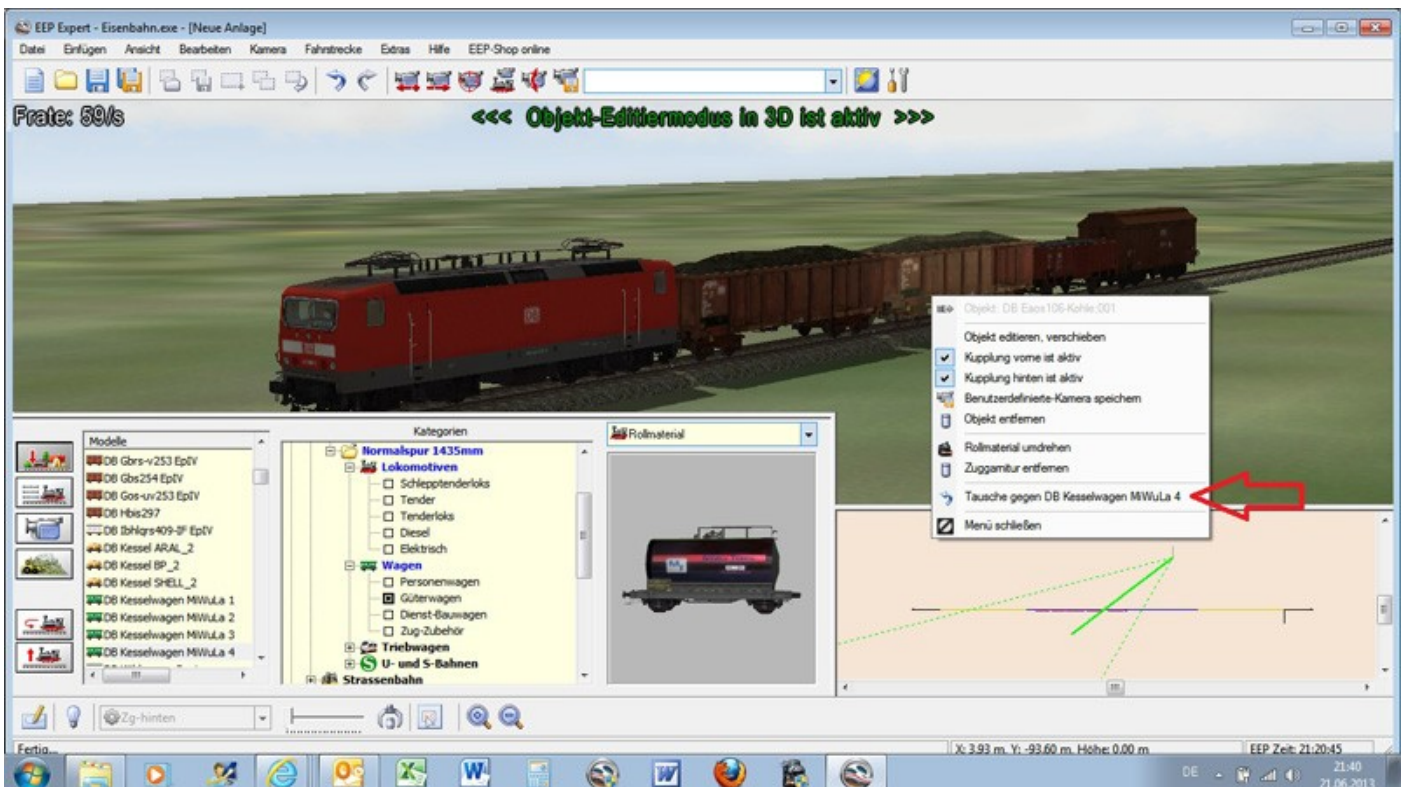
EEP Expert - Eisenbahn.exe - [Neue Anlage]

Datei Einfügen Ansicht Bearbeiten Kamera Fahrstrecke Extras Hilfe EEP-Shop online

Frate: 59/s

<<< Objekt-Editiermodus in 3D ist aktiv >>>

Objekt: DB Eaos106-Kohle;001
Objekt editieren, verschieben
Kupplung vorne ist aktiv
Kupplung hinten ist aktiv
Benutzerdefinierte-Kamera speichern
Objekt entfernen
Rollmaterial umdrehen
Zuggarnitur entfernen
Tausche gegen DB Kesselwagen MiWuLa 4
Menü schließen

Modelle
DB Gbrs-v253 EpIV
DB Gbs254 EpIV
DB Gos-uv253 EpIV
DB Hbis297
DB Ibhlqrs409-IF EpIV
DB Kessel ARAL_2
DB Kessel BP_2
DB Kessel SHELL_2
DB Kesselwagen MiWuLa 1
DB Kesselwagen MiWuLa 2
DB Kesselwagen MiWuLa 3
DB Kesselwagen MiWuLa 4

Kategorien
Normalspur 1435mm
Lokomotiven
Schlepptenderloks
Tender
Tenderloks
Diesel
Elektrisch
Wagen
Personenwagen
Güterwagen
Dienst-Bauwagen
Zug-Zubehör
Triebwagen
U- und S-Bahnen
Strassenbahn

Rollmaterial

Zg-hinten

Fertig...
X: 3.93 m, Y: -93.60 m, Höhe: 0.00 m
EEP Zeit: 21:20:45

DE
21:40
21.06.2013